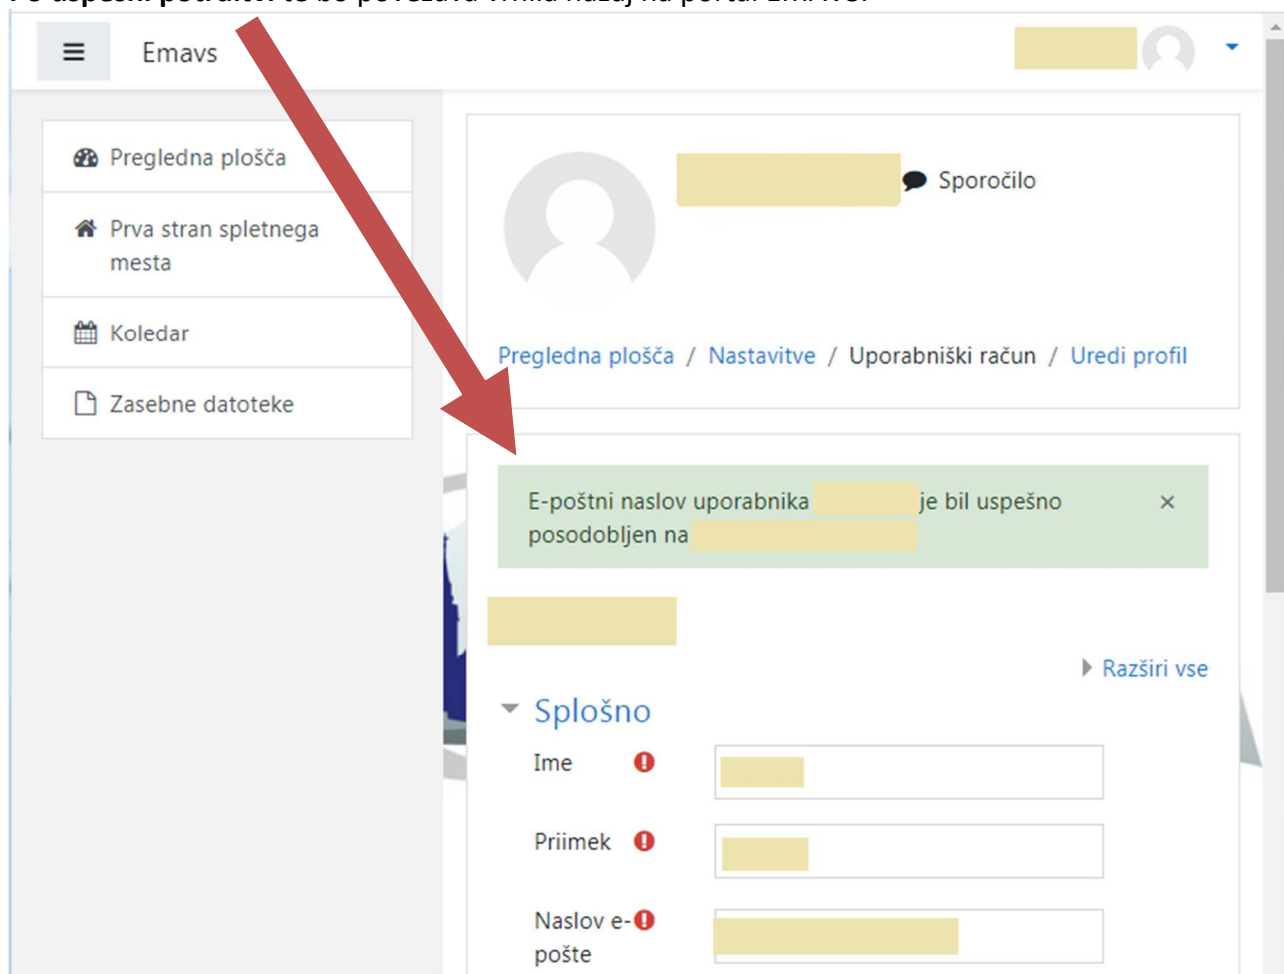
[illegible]

Emavs

Pregledna plošča

Prva stran spletnega mesta

Koledar

Zasebne datoteke

Sporočilo

Pregledna plošča / Nastavitve / Uporabniški račun / Uredi profil

E-poštni naslov uporabnika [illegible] je bil uspešno posodobljen na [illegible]

×

Razširi vse

Splošno

Ime

Priimek

Naslov e-pošte